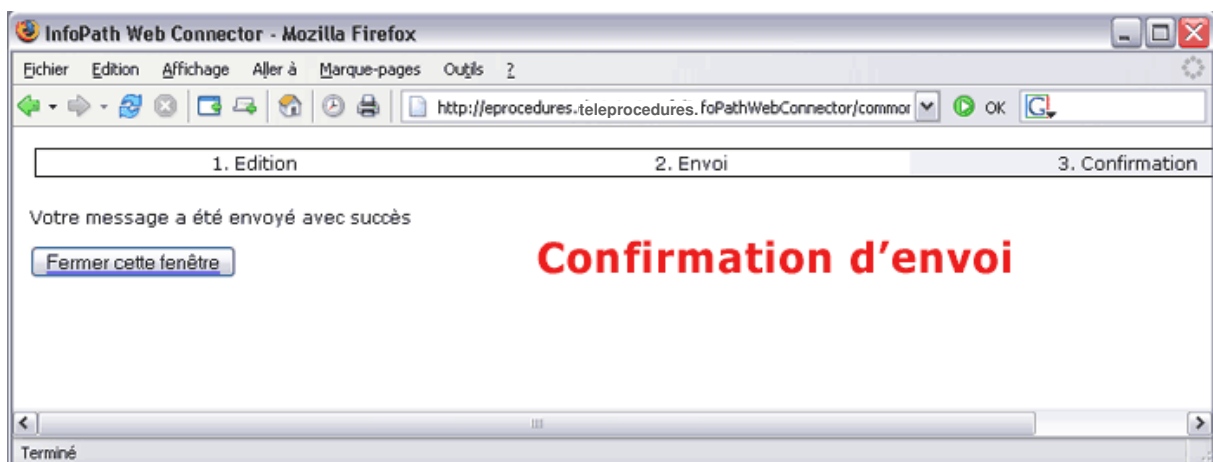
InfoPath Web Connector - Mozilla Firefox

Fichier Edition Affichage Aller à Marque-pages Outils ?

http://eprocedures.teleprocedures.foPathWebConnector/commor

OK

| 1. Edition | 2. Envoi | 3. Confirmation |
|---|---|---|

Votre message a été envoyé avec succès

Fermer cette fenêtre

Confirmation d'envoi

Terminé